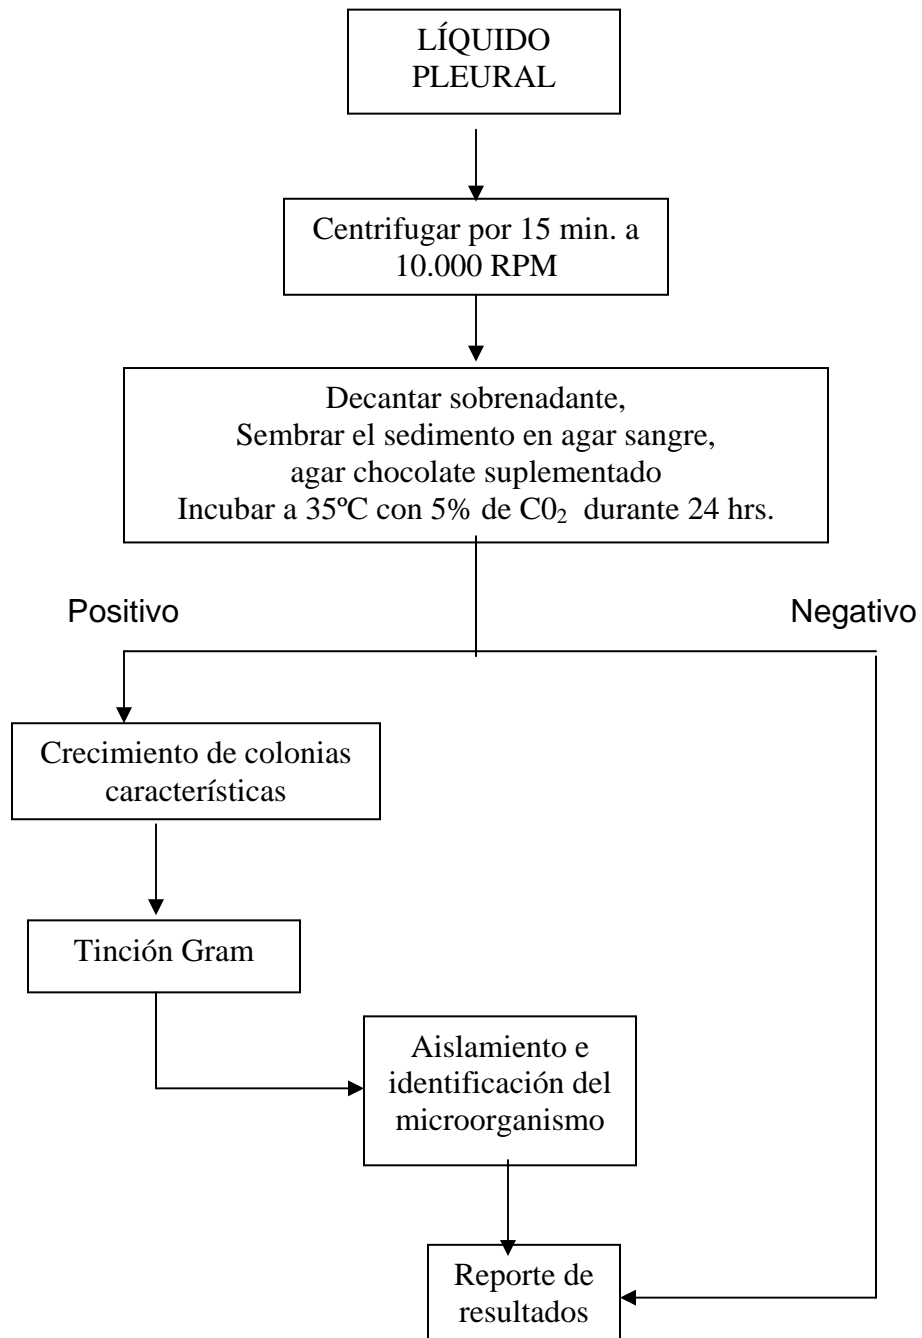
LÍQUIDO PLEURAL

Centrifugar por 15 min. a 10.000 RPM

Decantar sobrenadante,
Sembrar el sedimento en agar sangre,
agar chocolate suplementado
Incubar a 35ºC con 5% de $C0_2$ durante 24 hrs.

Positivo

Negativo

Crecimiento de colonias características

Tinción Gram

Aislamiento e identificación del microorganismo

Reporte de resultados